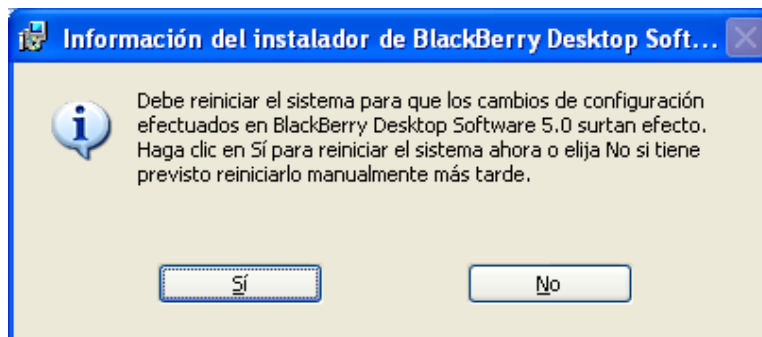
Información del instalador de BlackBerry Desktop Soft...

Debe reiniciar el sistema para que los cambios de configuración efectuados en BlackBerry Desktop Software 5.0 surtan efecto. Haga clic en Sí para reiniciar el sistema ahora o elija No si tiene previsto reiniciarlo manualmente más tarde.

Sí

No